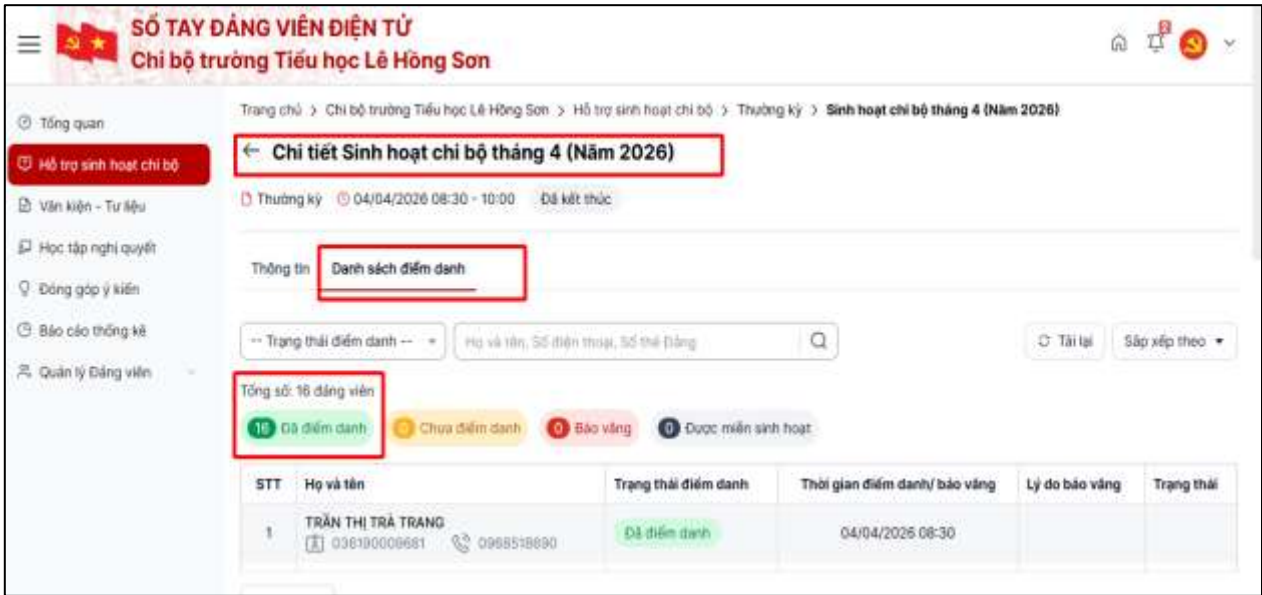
SỔ TAY ĐẢNG VIÊN ĐIỆN TỬ
Chi bộ trường Tiểu học Lê Hồng Sơn

Tổng quan
Hỗ trợ sinh hoạt chi bộ
Văn kiện - Tư liệu
Học tập nghị quyết
Đóng góp ý kiến
Báo cáo thống kê
Quản lý Đảng viên

Trang chủ > Chi bộ trường Tiểu học Lê Hồng Sơn > Hỗ trợ sinh hoạt chi bộ > Thường kỳ > Sinh hoạt chi bộ tháng 4 (Năm 2026)

← Chi tiết Sinh hoạt chi bộ tháng 4 (Năm 2026)

Thường kỳ 04/04/2026 08:30 - 10:00 Đã kết thúc

Thông tin Danh sách điểm danh

-- Trạng thái điểm danh -- Họ và tên, Số điện thoại, Số thẻ Đảng Tải lại Sắp xếp theo

Tổng số: 16 đảng viên
16 Đã điểm danh 0 Chưa điểm danh 0 Báo vắng 0 Được miễn sinh hoạt

| STT | Họ và tên | Trạng thái điểm danh | Thời gian điểm danh/ báo vắng | Lý do báo vắng | Trạng thái |
|---|---|---|---|---|---|
| 1 | TRẦN THỊ TRÀ TRANG 036180008681 0968518890 | Đã điểm danh | 04/04/2026 08:30 | | |